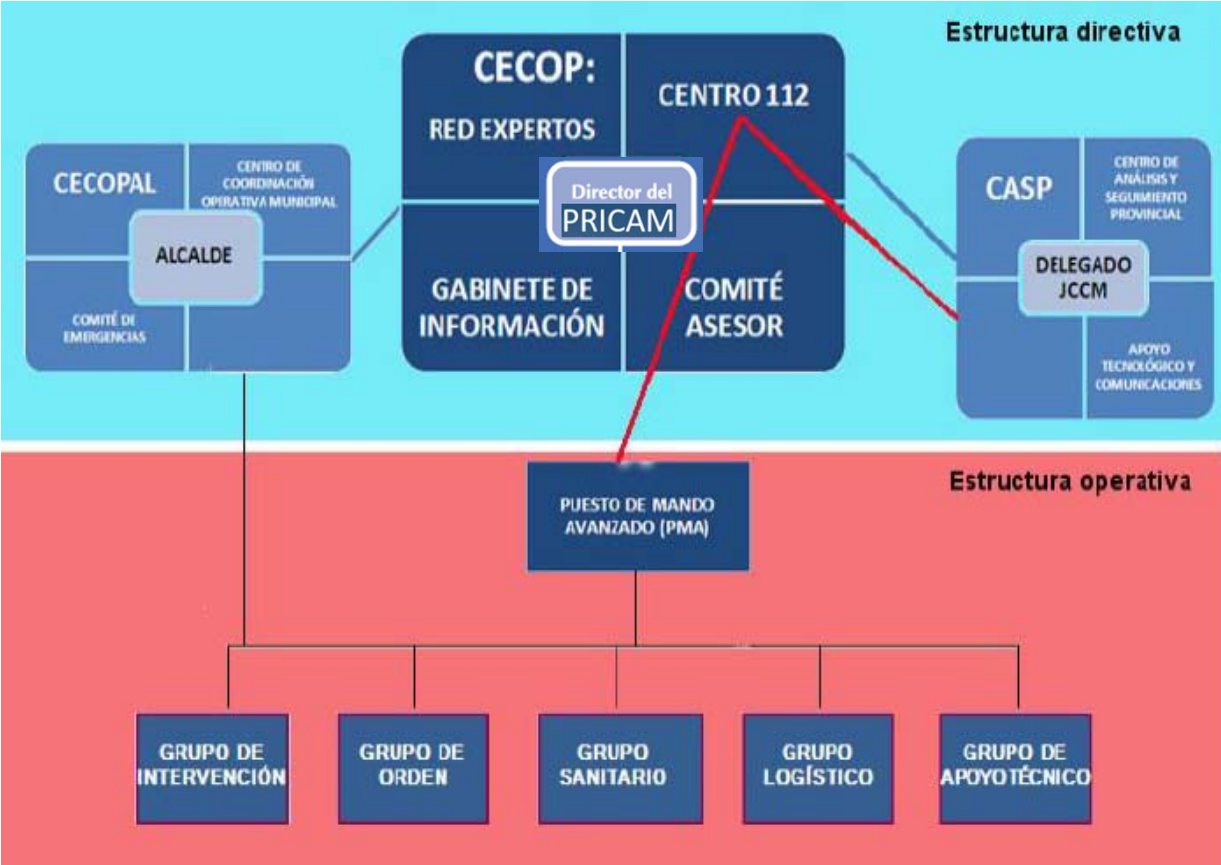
Estructura directiva

CECOP:

RED EXPERTOS

CENTRO 112

Director del
PRICAM

GABINETE DE INFORMACIÓN

COMITÉ ASESOR

CECOPAL

CENTRO DE COORDINACIÓN OPERATIVA MUNICIPAL

ALCALDE

COMITÉ DE EMERGENCIAS

CASP

CENTRO DE ANÁLISIS Y SEGUIMIENTO PROVINCIAL

DELEGADO JCCM

APOYO TECNOLÓGICO Y COMUNICACIONES

Estructura operativa

PUESTO DE MANDO AVANZADO (PMA)

GRUPO DE INTERVENCIÓN

GRUPO DE ORDEN

GRUPO SANITARIO

GRUPO LOGÍSTICO

GRUPO DE APOYOTÉCNICO